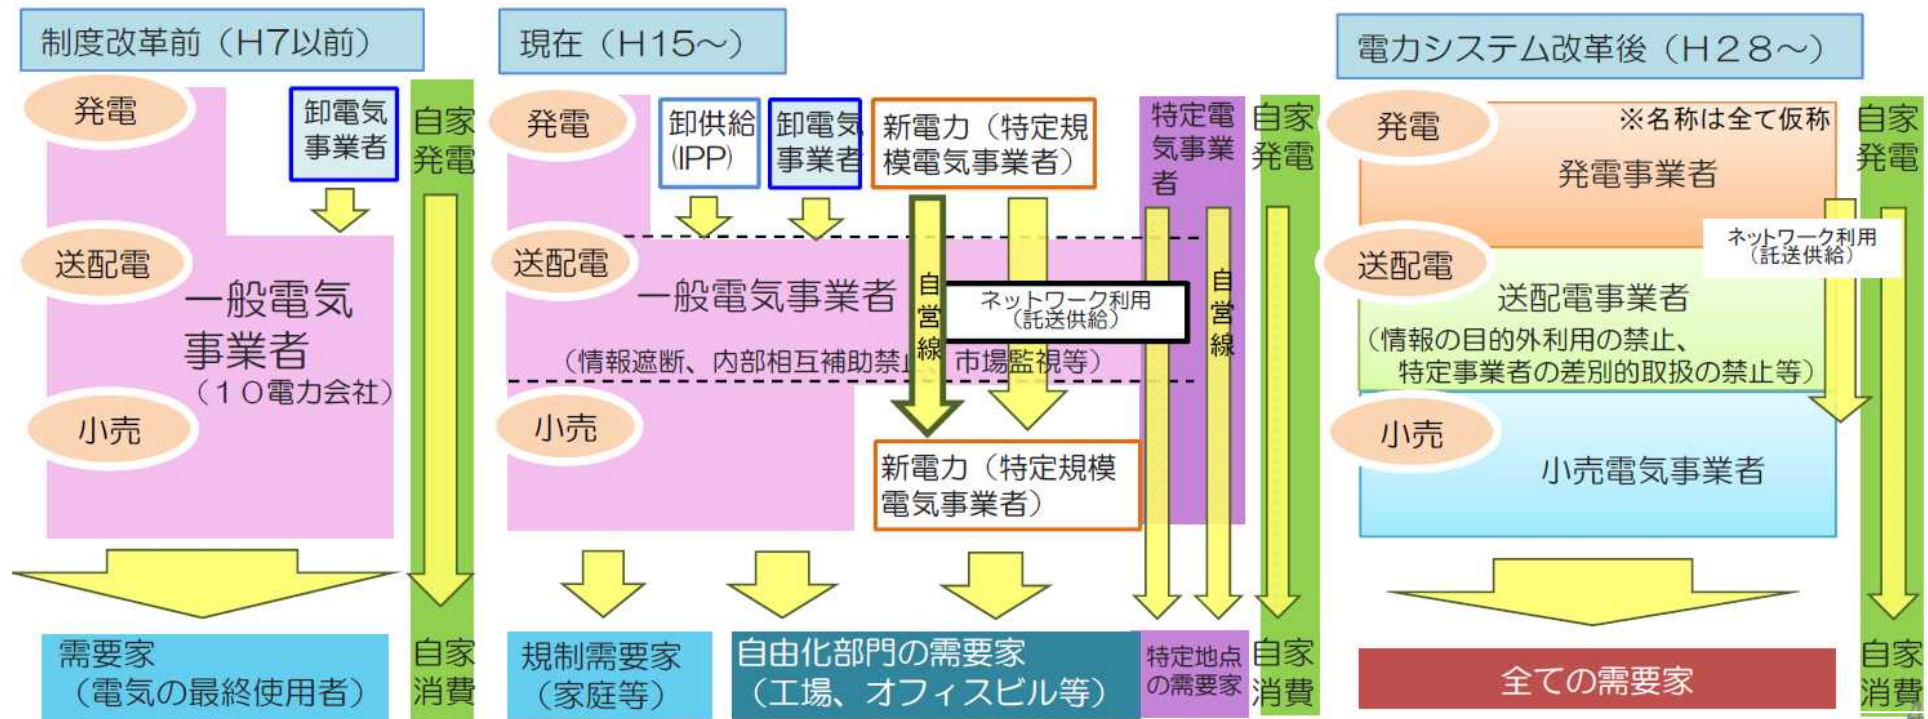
制度改革前（H7以前）

発電

卸電気事業者

自家発電

送配電

一般電気事業者

（10電力会社）

小売

需要家（電気の最終使用者）

自家消費

現在（H15～）

発電

卸供給(IPP)

卸電気事業者

新電力（特定規模電気事業者）

特定電気事業者

自家発電

送配電

一般電気事業者

自営線

ネットワーク利用（託送供給）

自営線

（情報遮断、内部相互補助禁止、市場監視等）

小売

新電力（特定規模電気事業者）

規制需要家（家庭等）

自由化部門の需要家（工場、オフィスビル等）

特定地点の需要家

自家消費

電力システム改革後（H28～）

発電

※名称は全て仮称

発電事業者

自家発電

ネットワーク利用（託送供給）

送配電

送配電事業者

（情報の目的外利用の禁止、特定事業者の差別的取扱の禁止等）

小売

小売電気事業者

全ての需要家

自家消費